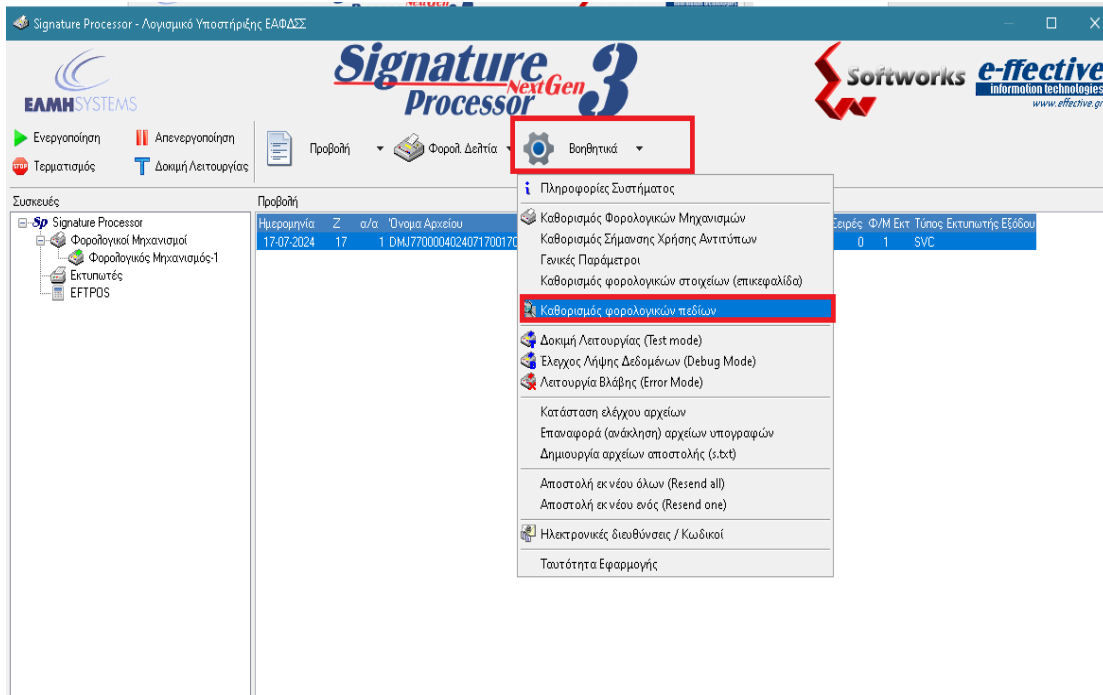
Signature Processor - Λογισμικό Υποστήριξης ΕΑΦΔΣΣ

ΕΛΜΗSYSTEMS

Signature NextGen Processor 3

Softworks e-ffective information technologies www.effective.gr

Ενεργοποίηση
Απενεργοποίηση
Τερματισμός
Δοκιμή Λειτουργίας
Προβολή
Φορολ. Δελτία
Βοηθητικά

Συσκευές
Signature Processor
Φορολογικοί Μηχανισμοί
Φορολογικός Μηχανισμός-1
Εκτυπωτές
EFTPOS

Προβολή

| Ημερομηνία | Ζ | α/α | Όνομα Αρχείου | Σειρές | Φ/Μ | Εκτ | Τύπος Εκτυπωτή Εξόδου |
|---|---|---|---|---|---|---|---|
| 17-07-2024 | 17 | 1 | DMJ7700004024071700170 | 0 | 1 | | SVC |

Πληροφορίες Συστήματος
Καθορισμός Φορολογικών Μηχανισμών
Καθορισμός Σήμανσης Χρήσης Αντιτύπων
Γενικές Παράμετροι
Καθορισμός φορολογικών στοιχείων (επικεφαλίδα)
Καθορισμός φορολογικών πεδίων
Δοκιμή Λειτουργίας (Test mode)
Ελεγχος Λήψης Δεδομένων (Debug Mode)
Λειτουργία Βλάβης (Error Mode)
Κατάσταση ελέγχου αρχείων
Επαναφορά (ανάκληση) αρχείων υπογραφών
Δημιουργία αρχείων αποστολής (s.txt)
Αποστολή εκ νέου όλων (Resend all)
Αποστολή εκ νέου ενός (Resend one)
Ηλεκτρονικές διευθύνσεις / Κωδικοί
Ταυτότητα Εφαρμογής